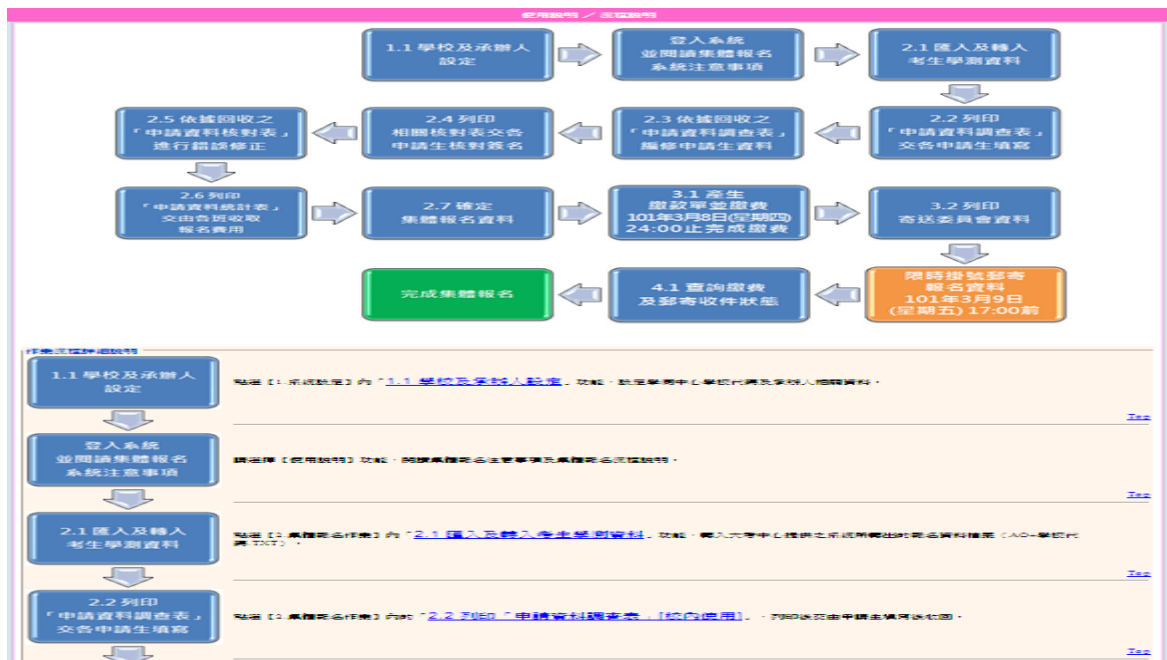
使用說明 / 流程說明

1.1 學校及承辦人設定

登入系統
並閱讀集體報名系統注意事項

2.1 匯入及轉入考生學測資料

2.2 列印「申請資料調查表」交各申請生填寫

2.3 依據回收之「申請資料調查表」編修申請生資料

2.4 列印相關核對表交各申請生核對簽名

2.5 依據回收之「申請資料核對表」進行錯誤修正

2.6 列印「申請資料統計表」交由各班收取報名費用

2.7 確定集體報名資料

3.1 產生繳款單並繳費
101年3月8日(星期四)
24:00止完成繳費

3.2 列印寄送委員會資料

限時掛號郵寄報名資料
101年3月9日
(星期五) 17:00前

4.1 查詢繳費及郵寄收件狀態

完成集體報名

作業流程詳細說明

1.1 學校及承辦人設定

點選【1.系統設定】內「1.1 學校及承辦人設定」功能，設定學測中心學校代碼及承辦人相關資料。

Top

登入系統
並閱讀集體報名系統注意事項

請選擇【使用說明】功能，閱讀集體報名注意事項及集體報名流程說明。

Top

2.1 匯入及轉入考生學測資料

點選【2.集體報名作業】內「2.1 匯入及轉入考生學測資料」功能，轉入大考中心提供之系統所需出的報名資料檔案（AD+學校代碼.TXT）。

Top

2.2 列印「申請資料調查表」交各申請生填寫

點選【2.集體報名作業】內的「2.2 列印「申請資料調查表」[校內使用]」，列印後交由申請生填寫後收回。

Top